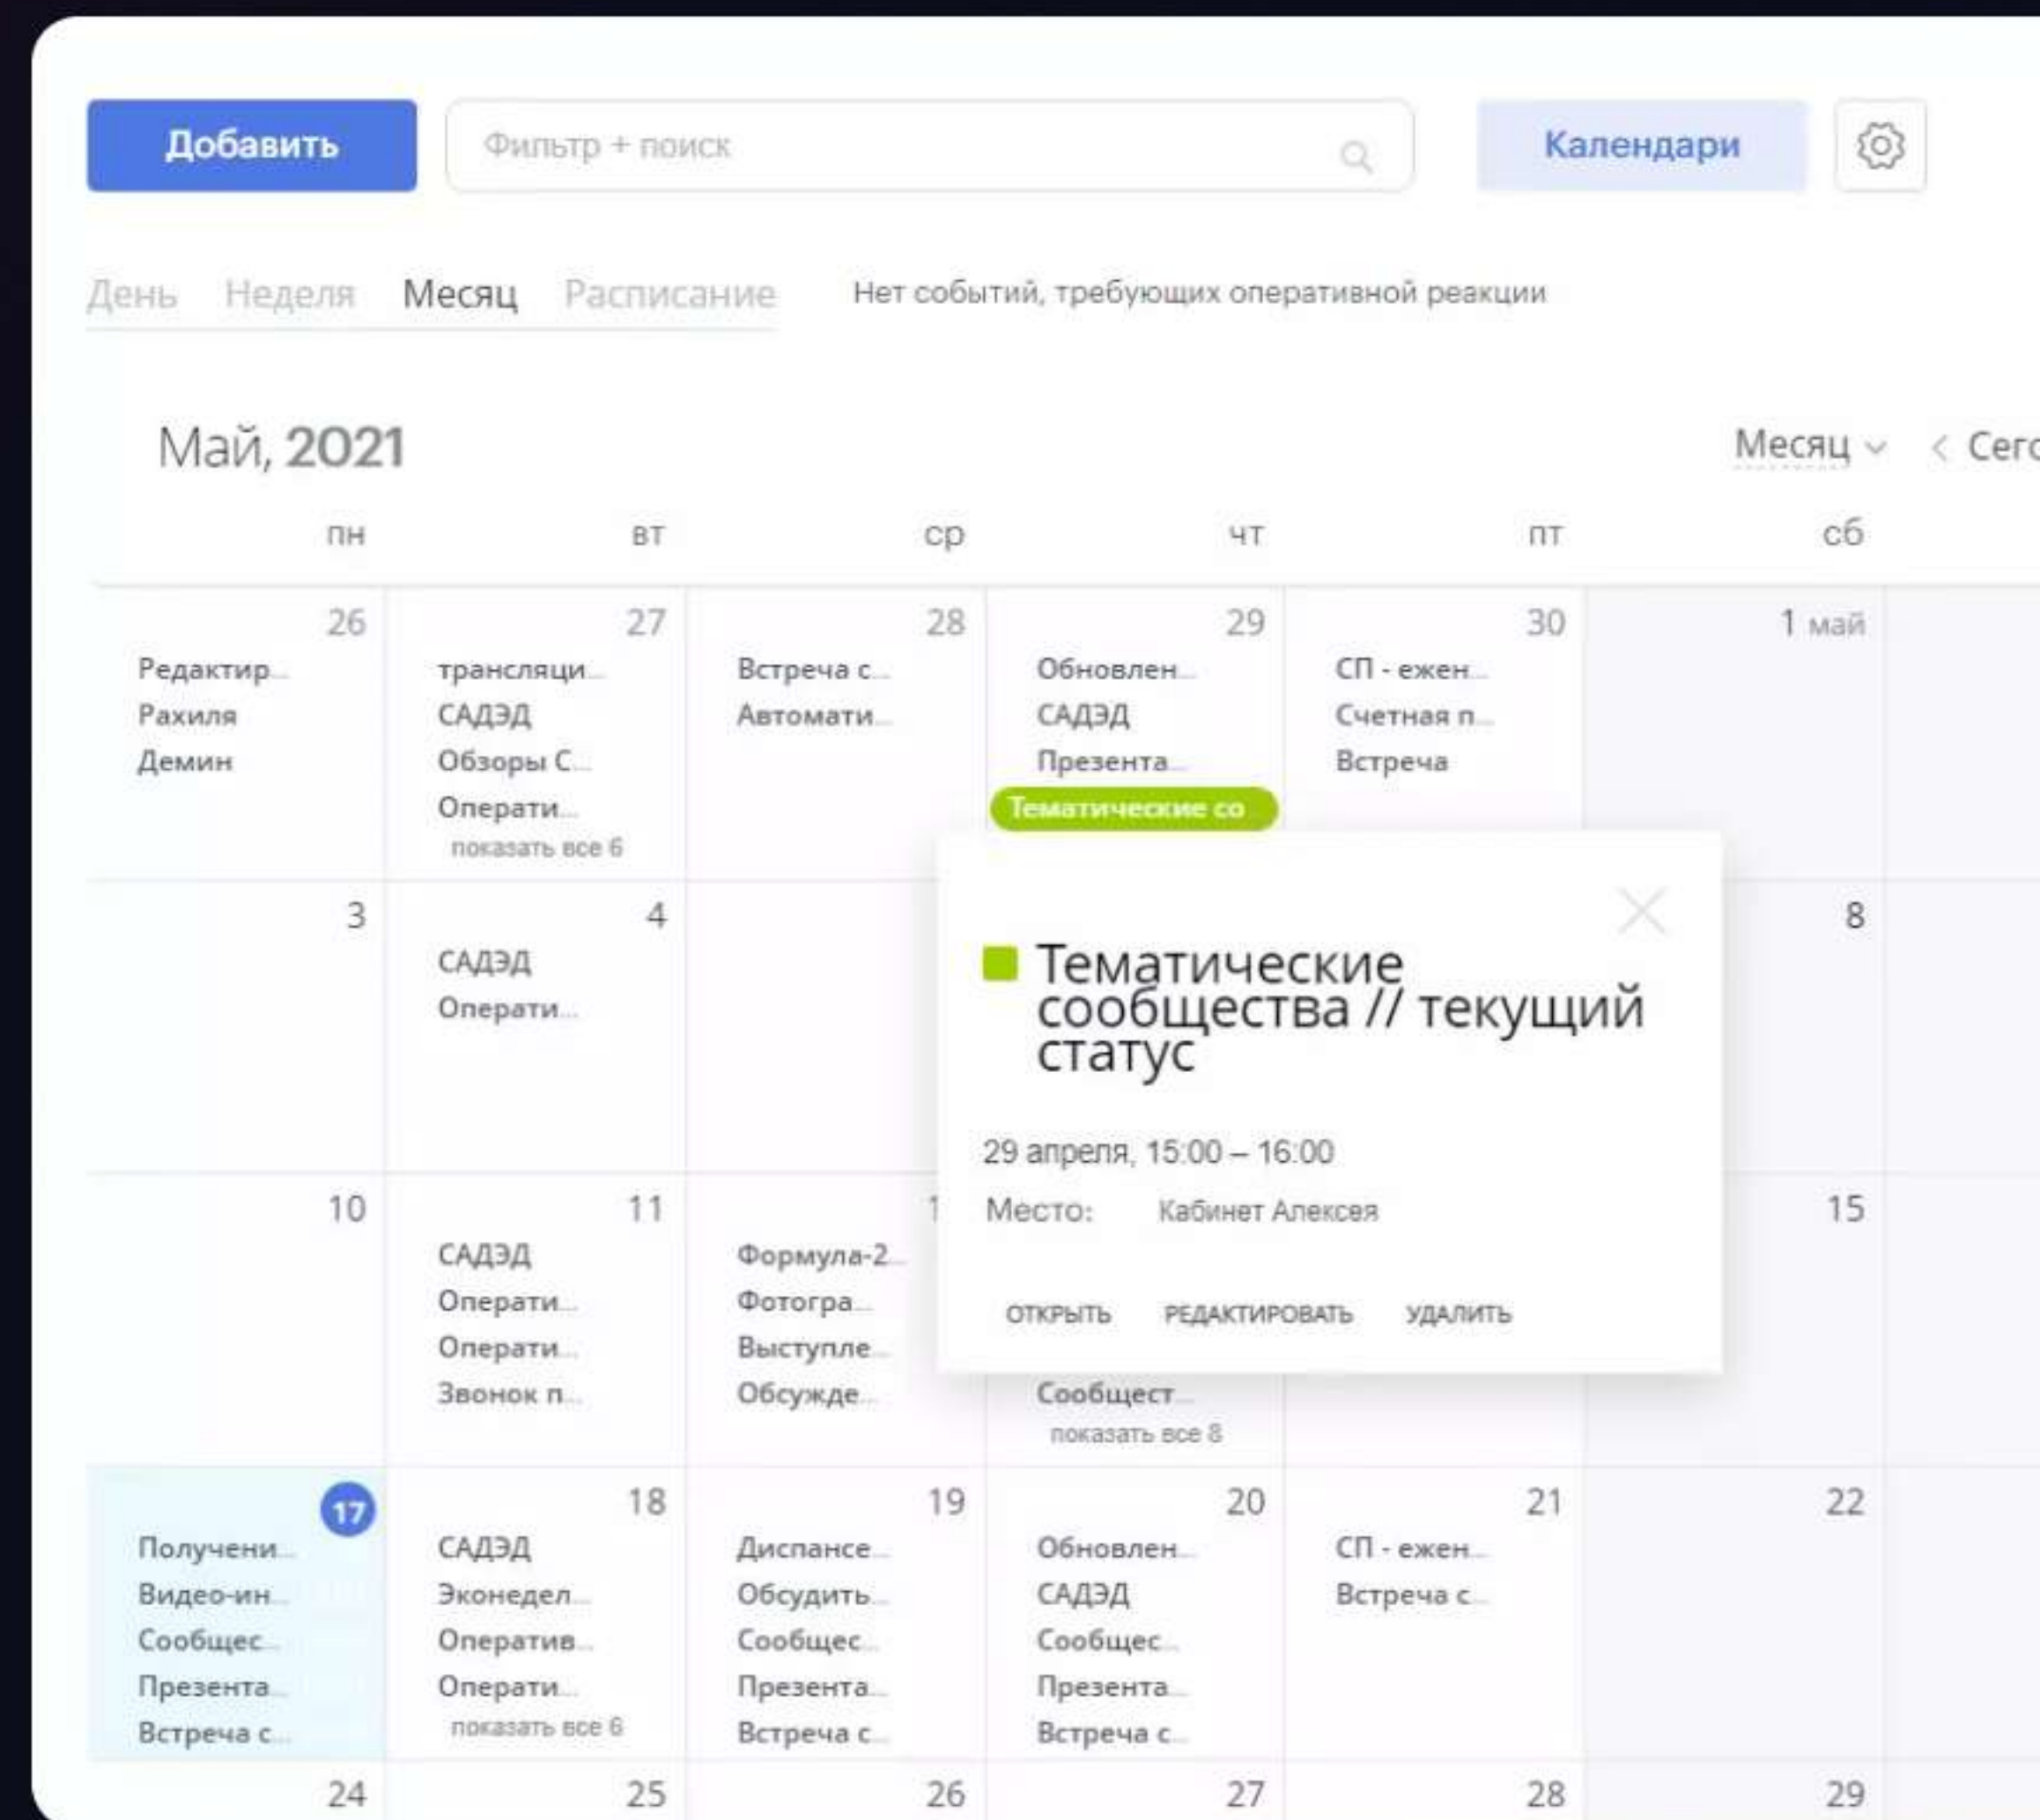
Добавить
Фильтр + поиск
Календари

День Неделя Месяц Расписание Нет событий, требующих оперативной реакции

Май, 2021
Месяц
Сег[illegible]

| пн | вт | ср | чт | пт | сб |
|---|---|---|---|---|---|
| 26 Редактир... Рахиля Демин | 27 трансляци... САДЭД Обзоры С... Операти... показать все 6 | 28 Встреча с... Автомати... | 29 Обновлен... САДЭД Презента... Тематические со | 30 СП - ежен... Счетная п... Встреча | 1 май |
| 3 | 4 САДЭД Операти... | | | | 8 |
| 10 | 11 САДЭД Операти... Операти... Звонок п... | 1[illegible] Формула-2... Фотогра... Выступле... Обсужде... | Сообщест... показать все 8 | | 15 |
| 17 Получени... Видео-ин... Сообщес... Презента... Встреча с... | 18 САДЭД Эконедел... Оператив... Операти... показать все 6 | 19 Диспансе... Обсудить... Сообщес... Презента... Встреча с... | 20 Обновлен... САДЭД Сообщес... Презента... Встреча с... | 21 СП - ежен... Встреча с... | 22 |
| 24 | 25 | 26 | 27 | 28 | 29 |

Тематические сообщества // текущий статус

29 апреля, 15:00 – 16:00
Место: Кабинет Алексея

ОТКРЫТЬ РЕДАКТИРОВАТЬ УДАЛИТЬ